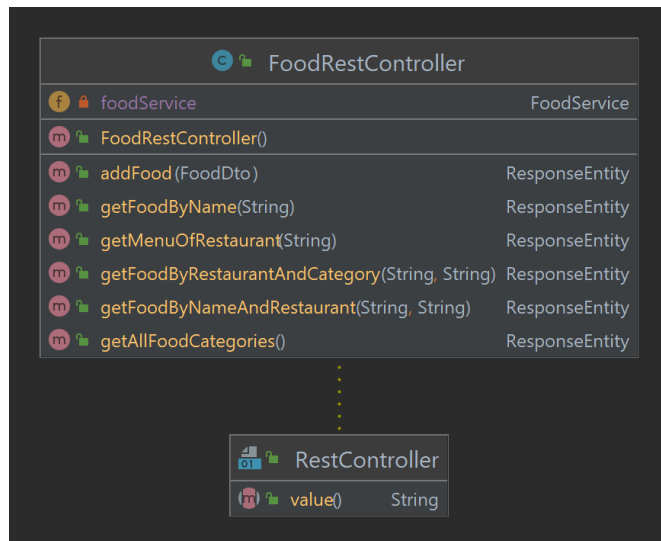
c FoodRestController

f foodService FoodService

m FoodRestController()

m addFood(FoodDto) ResponseEntity
m getFoodByName(String) ResponseEntity
m getMenuOfRestaurant(String) ResponseEntity
m getFoodByRestaurantAndCategory(String, String) ResponseEntity
m getFoodByNameAndRestaurant(String, String) ResponseEntity
m getAllFoodCategories() ResponseEntity

01 RestController

m value() String